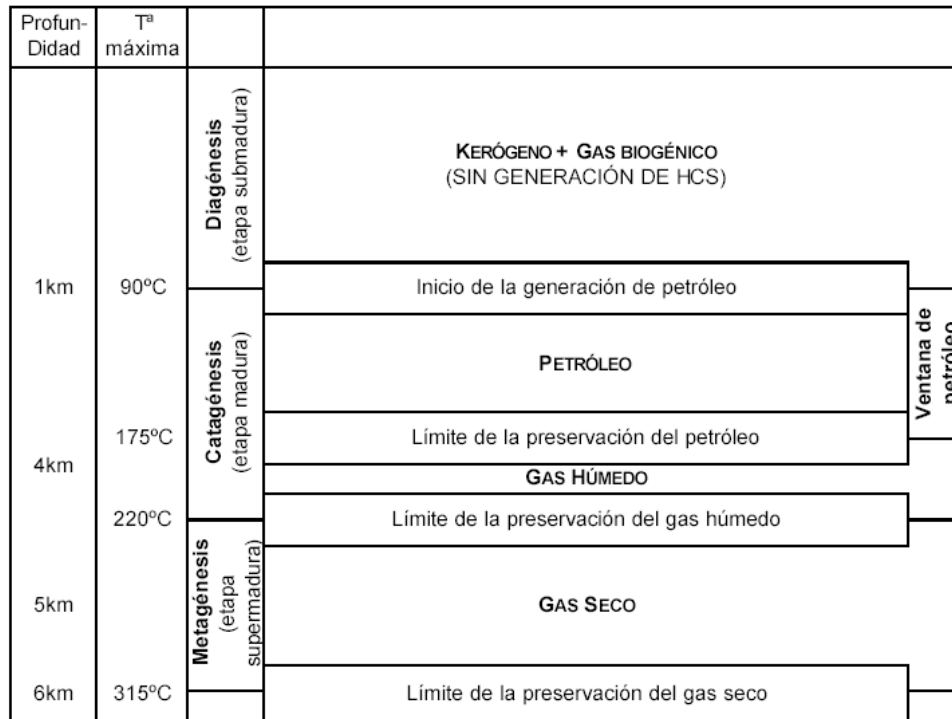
| Profun-Didad | Tª máxima | | |
|---|---|---|---|
| | | Diagénesis (etapa submadura) | KERÓGENO + GAS BIOGÉNICO (SIN GENERACIÓN DE HCS) |
| 1km | 90ºC | Catagénesis (etapa madura) | Inicio de la generación de petróleo |
| | | | PETRÓLEO |
| | 175ºC | | Límite de la preservación del petróleo |
| 4km | | | GAS HÚMEDO |
| | 220ºC | | Límite de la preservación del gas húmedo |
| 5km | | Metagénesis (etapa supermadura) | GAS SECO |
| 6km | 315ºC | | Límite de la preservación del gas seco |

Ventana de petróleo